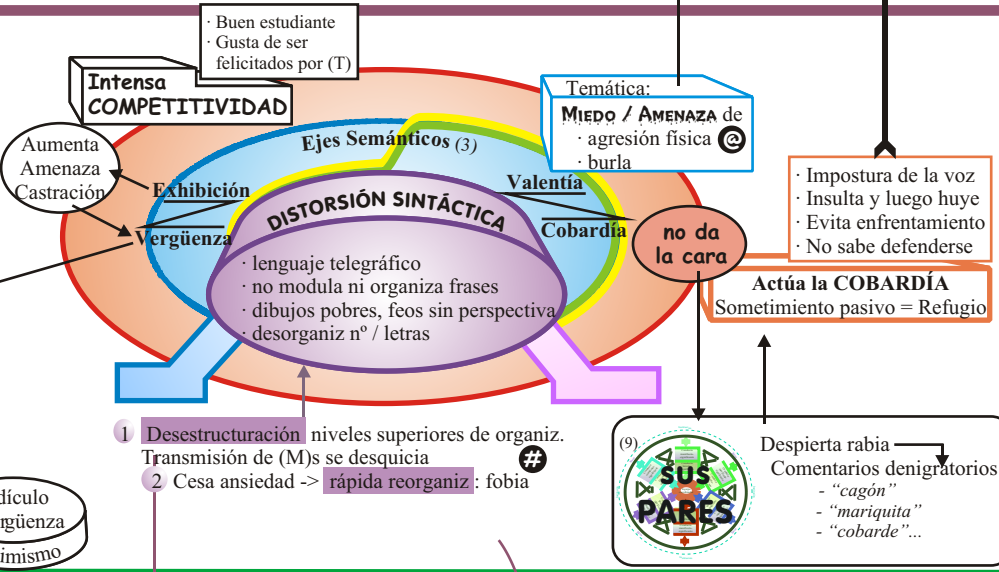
· Buen estudiante
· Gusta de ser felicitados por (T)

Intensa
COMPETITIVIDAD

Aumenta
Amenaza
Castración

Ejes Semánticos (3)

Exhibición
Vergüenza

Valentía
Cobardía

DISTORSIÓN SINTÁCTICA

· lenguaje telegráfico
· no modula ni organiza frases
· dibujos pobres, feos sin perspectiva
· desorganiz nº / letras

Temática:
MIEDO / AMENAZA de
· agresión física @
· burla

no da la cara

· Impostura de la voz
· Insulta y luego huye
· Evita enfrentamiento
· No sabe defenderse

Actúa la COBARDÍA
Sometimiento pasivo = Refugio

1 Desestructuración niveles superiores de organiz. Transmisión de (M)s se desquicia #
2 Cesa ansiedad -> rápida reorganiz : fobia

dículo
rgüenza
imismo

(9)
SUS PARES

Despierta rabia
Comentarios denigratorios
- "cagón"
- "mariquita"
- "cobarde"...